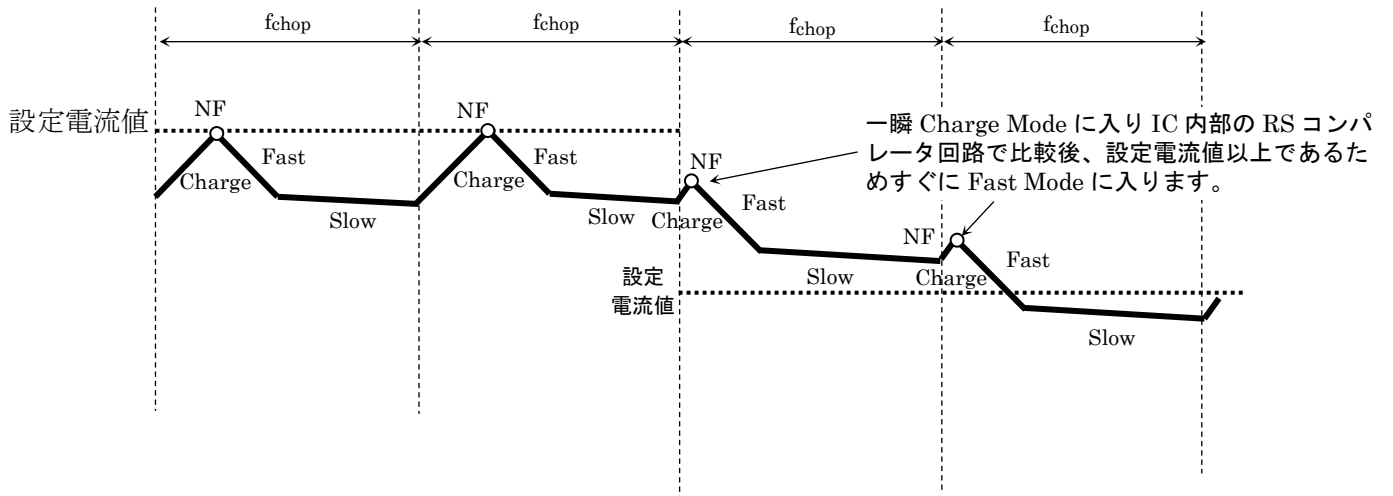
$f_{chop}$ $f_{chop}$ $f_{chop}$ $f_{chop}$

設定電流値

NF

Fast

Charge

Slow

NF

Fast

Charge

Slow

一瞬 Charge Mode に入り IC 内部の RS コンパレータ回路で比較後、設定電流値以上であるためすぐに Fast Mode に入ります。

NF

Charge

Fast

Slow

NF

Charge

Fast

Slow

設定電流値